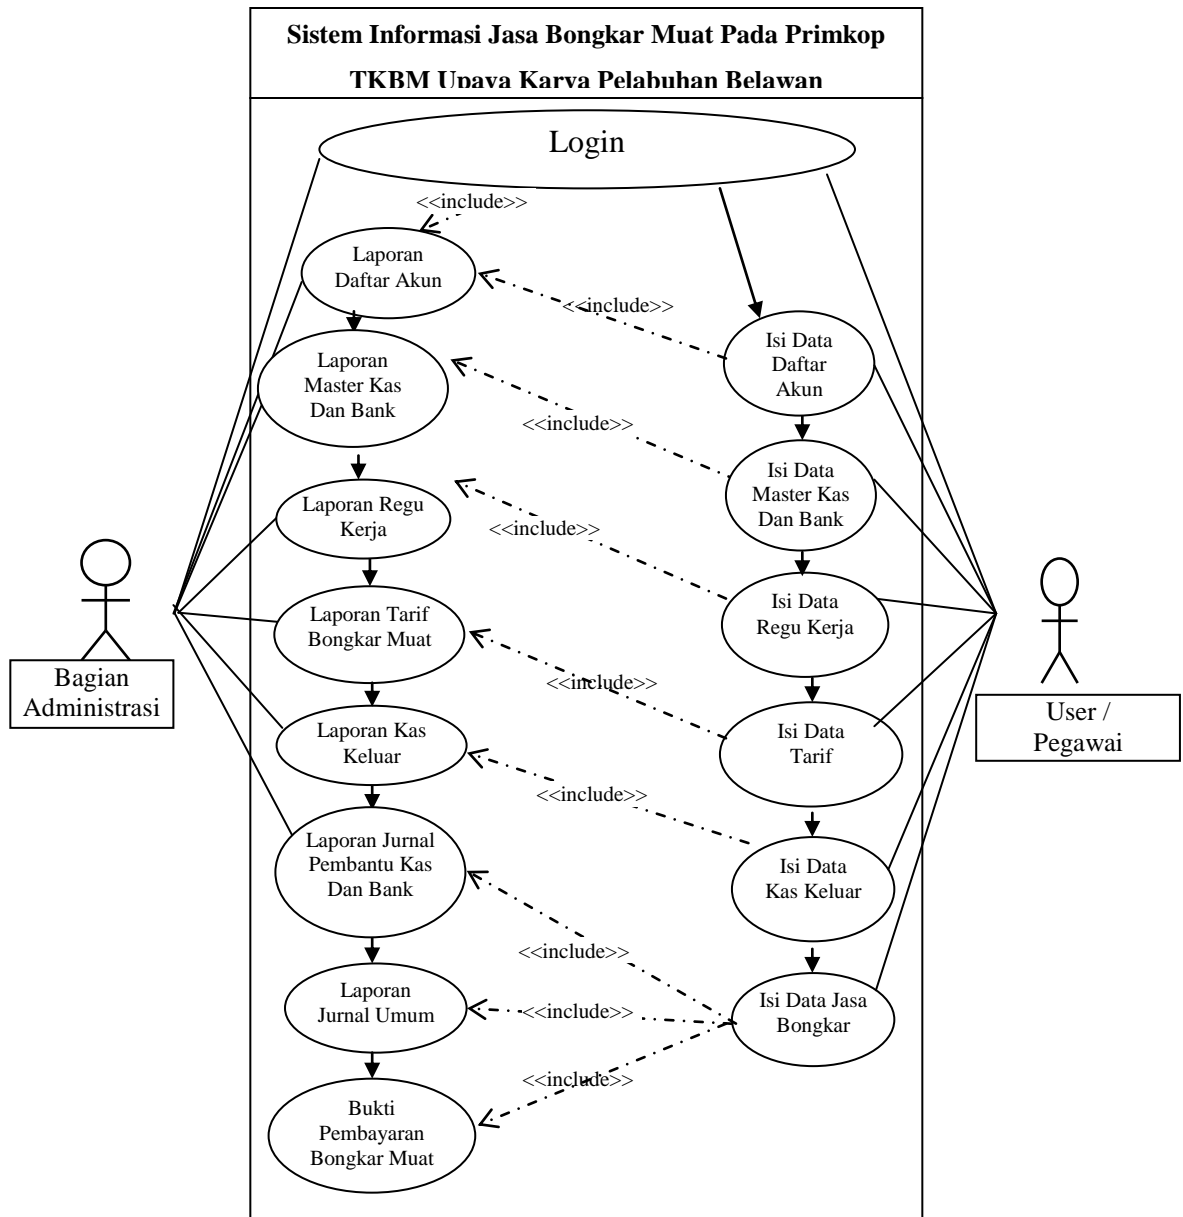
Sistem Informasi Jasa Bongkar Muat Pada Primkop

TKBM Upaya Karya Pelabuhan Belawan

Login

<<include>>

Laporan Daftar Akun

<<include>>

Isi Data Daftar Akun

Laporan Master Kas Dan Bank

<<include>>

Isi Data Master Kas Dan Bank

Laporan Regu Kerja

<<include>>

Isi Data Regu Kerja

Bagian Administrasi

Laporan Tarif Bongkar Muat

<<include>>

Isi Data Tarif

User / Pegawai

Laporan Kas Keluar

<<include>>

Isi Data Kas Keluar

Laporan Jurnal Pembantu Kas Dan Bank

<<include>>

Laporan Jurnal Umum

<<include>>

Isi Data Jasa Bongkar

<<include>>

Bukti Pembayaran Bongkar Muat